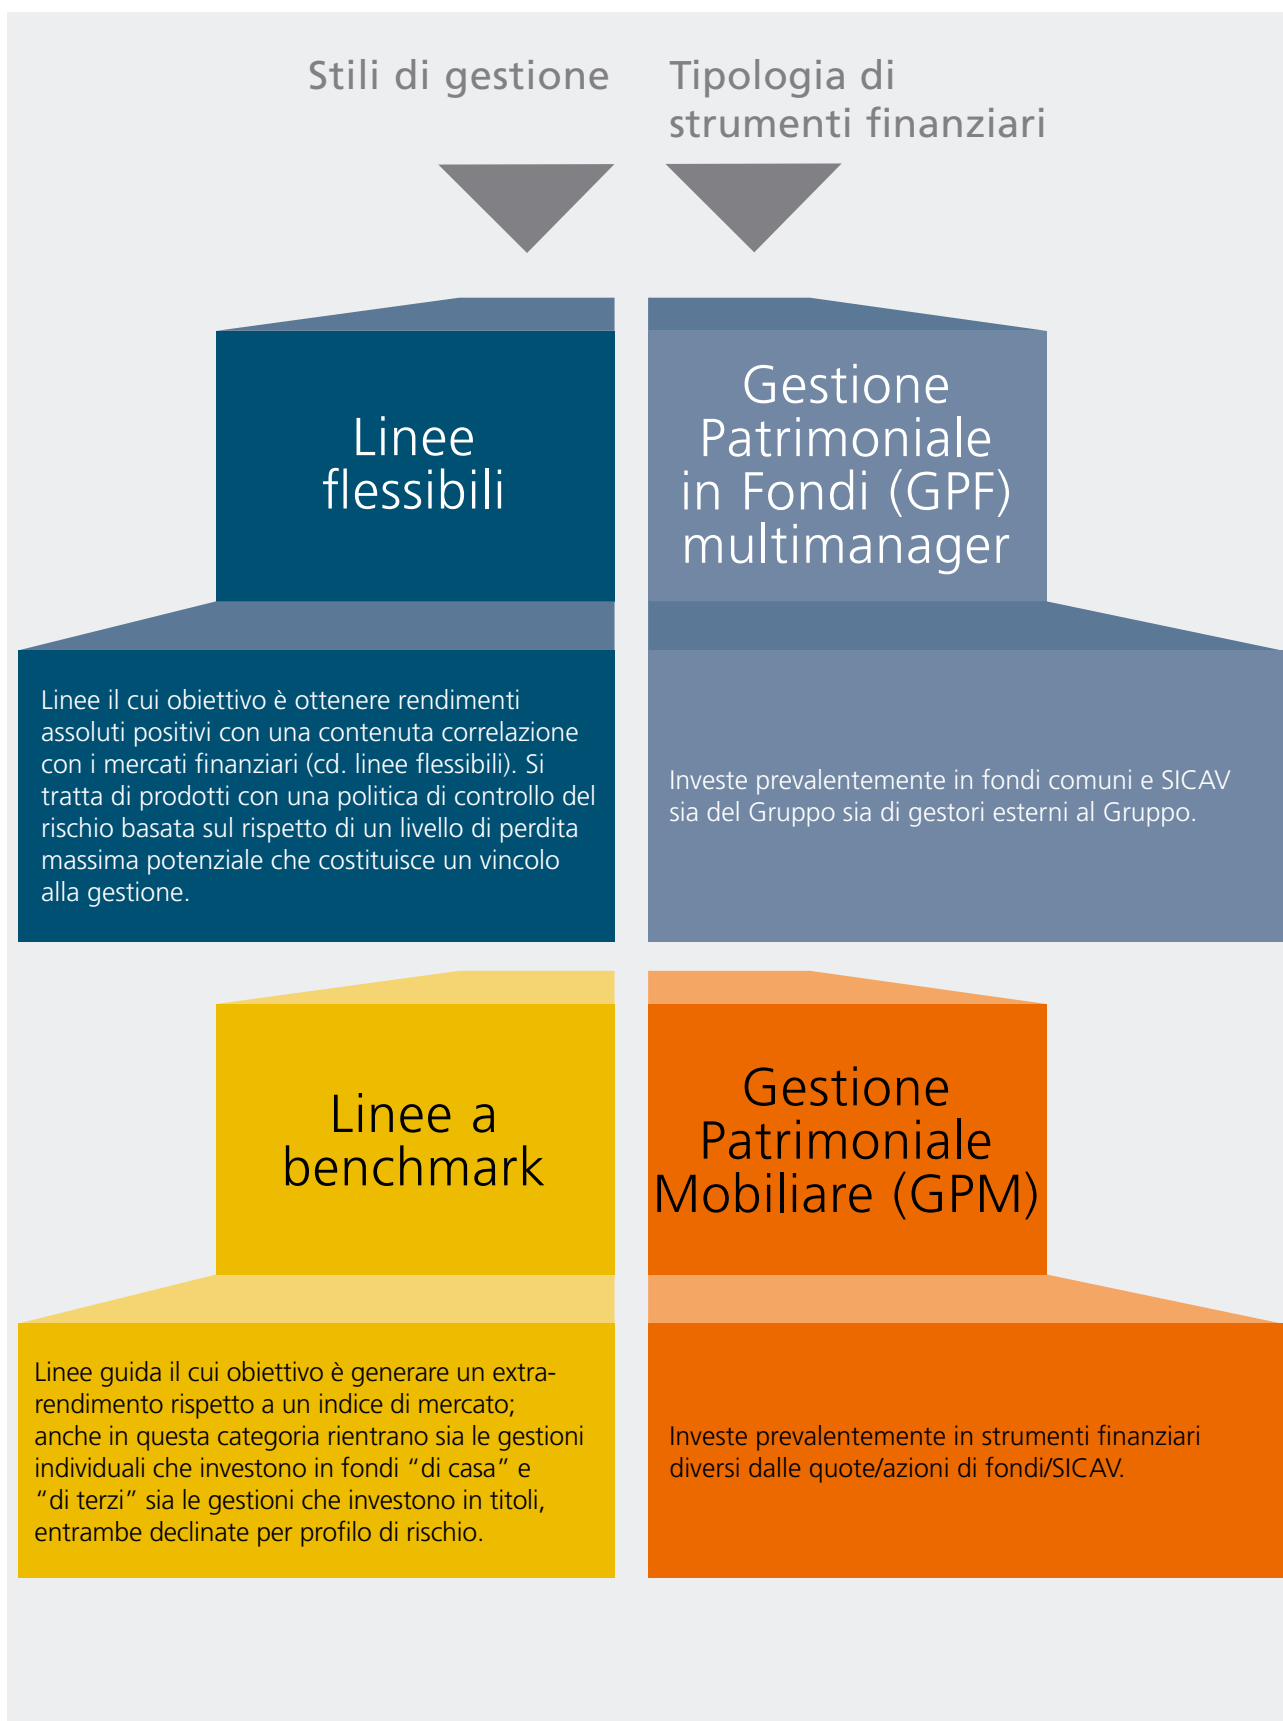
Stili di gestione

Tipologia di strumenti finanziari

Linee flessibili

Linee il cui obiettivo è ottenere rendimenti assoluti positivi con una contenuta correlazione con i mercati finanziari (cd. linee flessibili). Si tratta di prodotti con una politica di controllo del rischio basata sul rispetto di un livello di perdita massima potenziale che costituisce un vincolo alla gestione.

Gestione Patrimoniale in Fondi (GPF) multimanager

Investe prevalentemente in fondi comuni e SICAV sia del Gruppo sia di gestori esterni al Gruppo.

Linee a benchmark

Linee guida il cui obiettivo è generare un extra-rendimento rispetto a un indice di mercato; anche in questa categoria rientrano sia le gestioni individuali che investono in fondi “di casa” e “di terzi” sia le gestioni che investono in titoli, entrambe declinate per profilo di rischio.

Gestione Patrimoniale Mobiliare (GPM)

Investe prevalentemente in strumenti finanziari diversi dalle quote/azioni di fondi/SICAV.